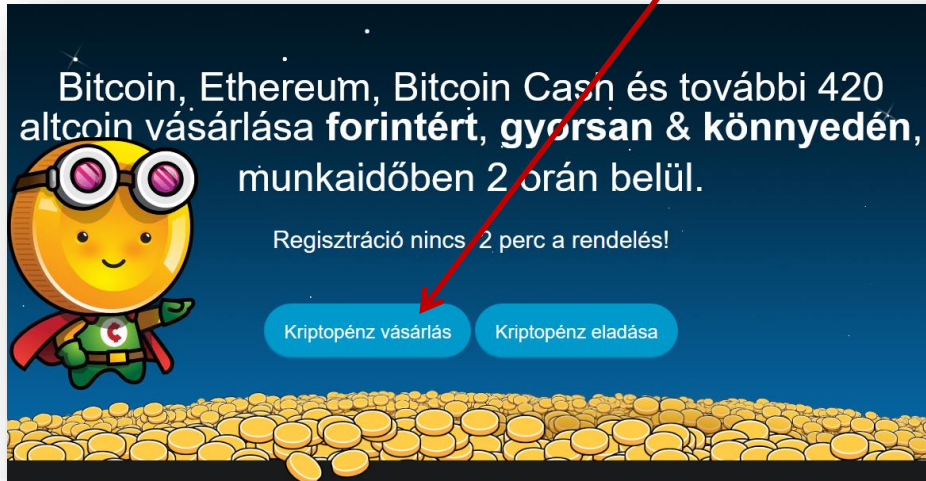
Bitcoin, Ethereum, Bitcoin Cash és további 420 altcoin vásárlása **forintért**, **gyorsan** & **könnyedén**, munkaidőben 2 órán belül.

Regisztráció nincs, 2 perc a rendelés!

Kriptopénz vásárlás

Kriptopénz eladása